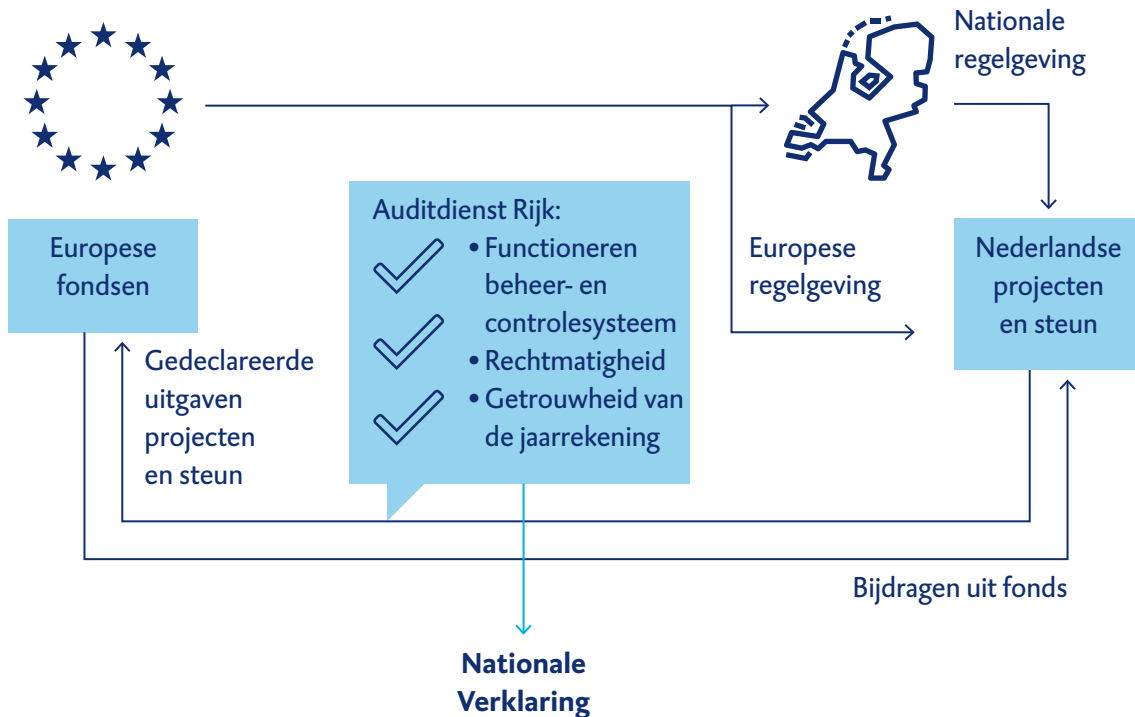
Nationale regelgeving

Europese fondsen

Auditdienst Rijk:
• Functioneren beheer- en controlesysteem
• Rechtmatigheid
• Getrouwheid van de jaarrekening

Europese regelgeving

Nederlandse projecten en steun

Gedeclareerde uitgaven projecten en steun

Bijdragen uit fonds

Nationale Verklaring